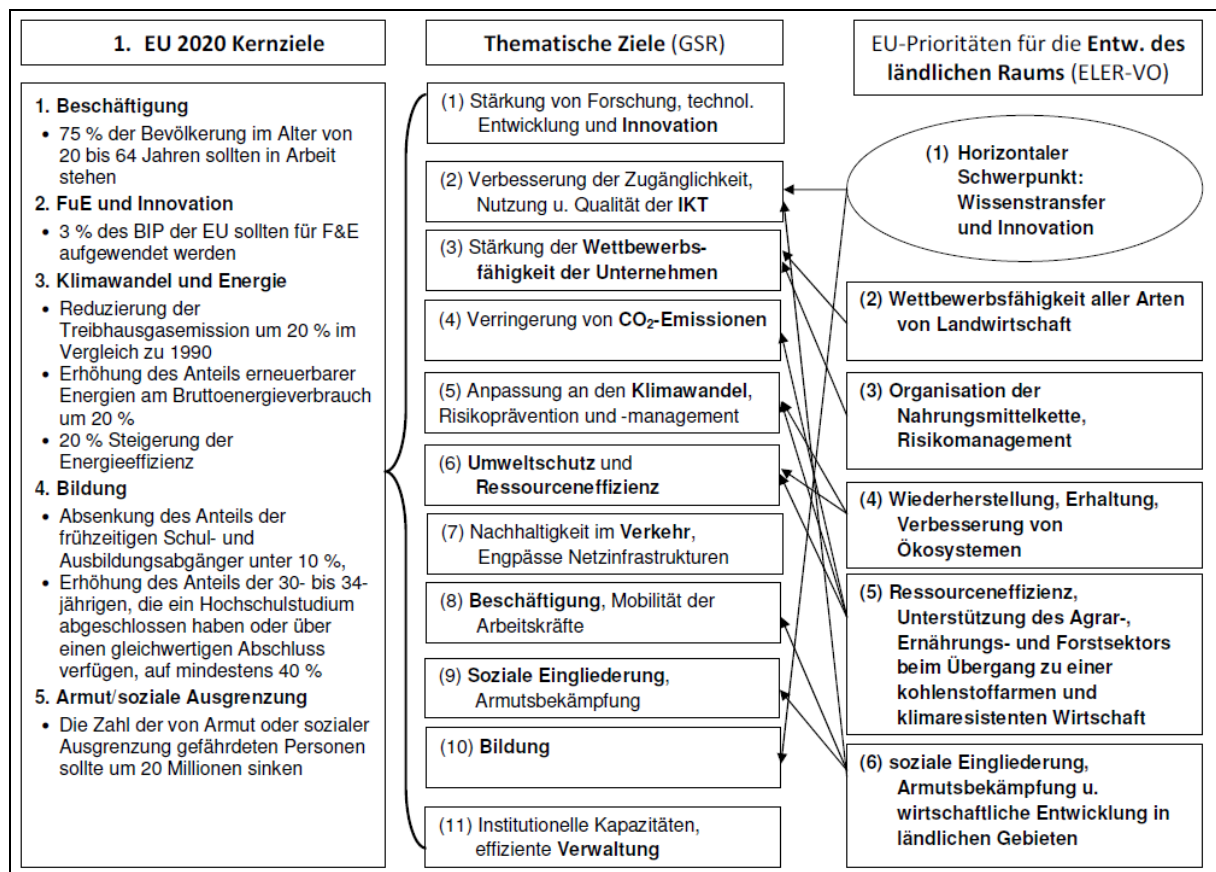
1. EU 2020 Kernziele

1. Beschäftigung
• 75 % der Bevölkerung im Alter von 20 bis 64 Jahren sollten in Arbeit stehen
2. FuE und Innovation
• 3 % des BIP der EU sollten für F&E aufgewendet werden
3. Klimawandel und Energie
• Reduzierung der Treibhausgasemission um 20 % im Vergleich zu 1990
• Erhöhung des Anteils erneuerbarer Energien am Bruttoenergieverbrauch um 20 %
• 20 % Steigerung der Energieeffizienz
4. Bildung
• Absenkung des Anteils der frühzeitigen Schul- und Ausbildungsabgänger unter 10 %,
• Erhöhung des Anteils der 30- bis 34-jährigen, die ein Hochschulstudium abgeschlossen haben oder über einen gleichwertigen Abschluss verfügen, auf mindestens 40 %
5. Armut/soziale Ausgrenzung
• Die Zahl der von Armut oder sozialer Ausgrenzung gefährdeten Personen sollte um 20 Millionen sinken

Thematische Ziele (GSR)

(1) Stärkung von Forschung, technol. Entwicklung und Innovation
(2) Verbesserung der Zugänglichkeit, Nutzung u. Qualität der IKT
(3) Stärkung der Wettbewerbsfähigkeit der Unternehmen
(4) Verringerung von $CO_2$-Emissionen
(5) Anpassung an den Klimawandel, Risikoprävention und -management
(6) Umweltschutz und Ressourceneffizienz
(7) Nachhaltigkeit im Verkehr, Engpässe Netzinfrastrukturen
(8) Beschäftigung, Mobilität der Arbeitskräfte
(9) Soziale Eingliederung, Armutsbekämpfung
(10) Bildung
(11) Institutionelle Kapazitäten, effiziente Verwaltung

EU-Prioritäten für die Entw. des ländlichen Raums (ELER-VO)

(1) Horizontaler Schwerpunkt: Wissenstransfer und Innovation
(2) Wettbewerbsfähigkeit aller Arten von Landwirtschaft
(3) Organisation der Nahrungsmittelkette, Risikomanagement
(4) Wiederherstellung, Erhaltung, Verbesserung von Ökosystemen
(5) Ressourceneffizienz, Unterstützung des Agrar-, Ernährungs- und Forstsektors beim Übergang zu einer kohlenstoffarmen und klimaresistenten Wirtschaft
(6) soziale Eingliederung, Armutsbekämpfung u. wirtschaftliche Entwicklung in ländlichen Gebieten